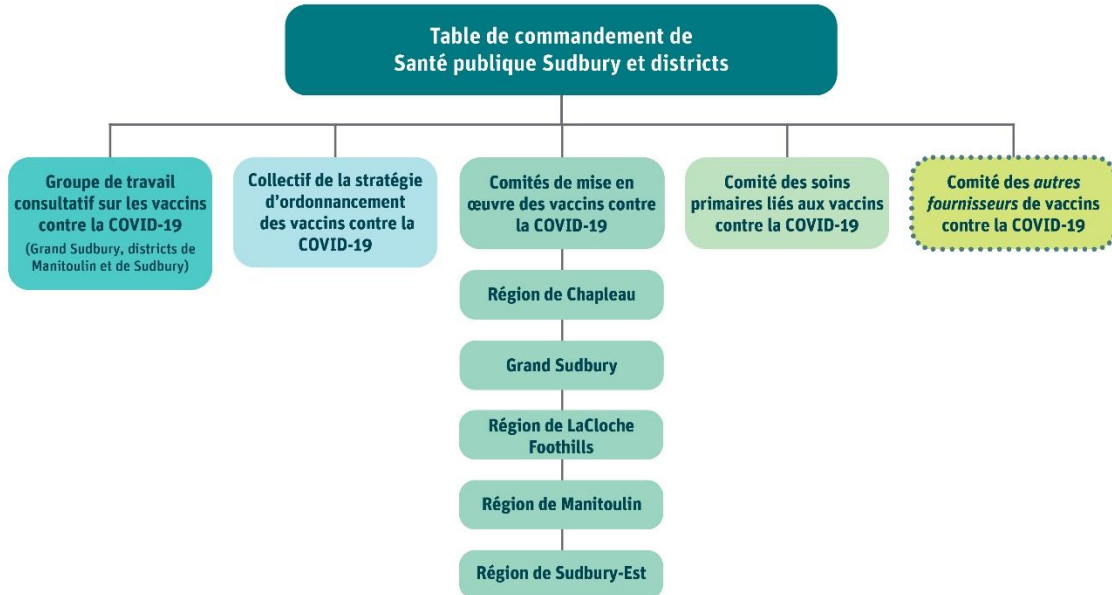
Table de commandement de Santé publique Sudbury et districts

Groupe de travail consultatif sur les vaccins contre la COVID-19
(Grand Sudbury, districts de Manitoulin et de Sudbury)

Collectif de la stratégie d'ordonnancement des vaccins contre la COVID-19

Comités de mise en œuvre des vaccins contre la COVID-19

Région de Chapleau

Grand Sudbury

Région de LaCloche Foothills

Région de Manitoulin

Région de Sudbury-Est

Comité des soins primaires liés aux vaccins contre la COVID-19

Comité des *autres fournisseurs* de vaccins contre la COVID-19